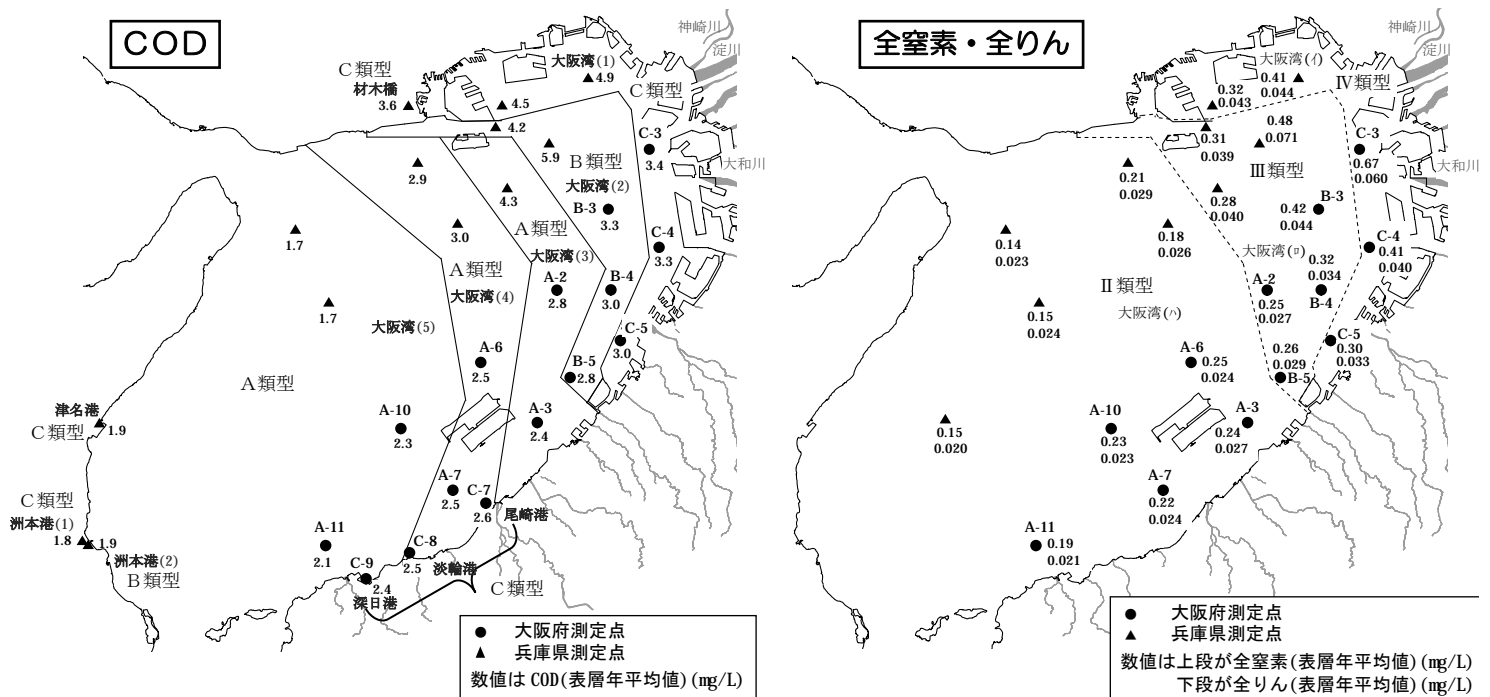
COD

C類型
材木橋
3.6
大阪湾(1)
4.9
4.5
4.2
C類型
C-3
3.4
5.9
B類型
2.9
4.3
大阪湾(2)
B-3
3.3
1.7
3.0
A類型
大阪湾(3)
C-4
3.3
A類型
A-2
2.8
B-4
3.0
大阪湾(4)
1.7
大阪湾(5)
C-5
3.0
A-6
2.5
B-5
2.8
A類型
津名港
C類型
1.9
A-10
2.3
A-3
2.4
C類型
洲本港(1)
1.8
1.9
洲本港(2)
B類型
A-7
2.5
C-7
2.6
尾崎港
A-11
2.1
C-8
2.5
C-9
2.4
深日港
淡輪港
C類型

● 大阪府測定点
▲ 兵庫県測定点
数値はCOD(表層年平均値)(mg/L)

全窒素・全りん

神崎川
淀川
大阪湾(イ)
0.41
0.044
IV類型
0.32
0.043
0.48
0.071
0.31
0.039
C-3
0.67
0.060
大和川
0.21
0.029
III類型
0.28
0.040
B-3
0.42
0.044
0.14
0.023
0.18
0.026
大阪湾(ロ)
0.32
0.034
C-4
0.41
0.040
II類型
A-2
0.25
0.027
B-4
0.15
0.024
大阪湾(ハ)
C-5
0.30
0.033
A-6
0.25
0.024
0.26
0.029
B-5
0.15
0.020
A-10
0.23
0.023
A-3
0.24
0.027
A-7
0.22
0.024
A-11
0.19
0.021

● 大阪府測定点
▲ 兵庫県測定点
数値は上段が全窒素(表層年平均値)(mg/L)
下段が全りん(表層年平均値)(mg/L)